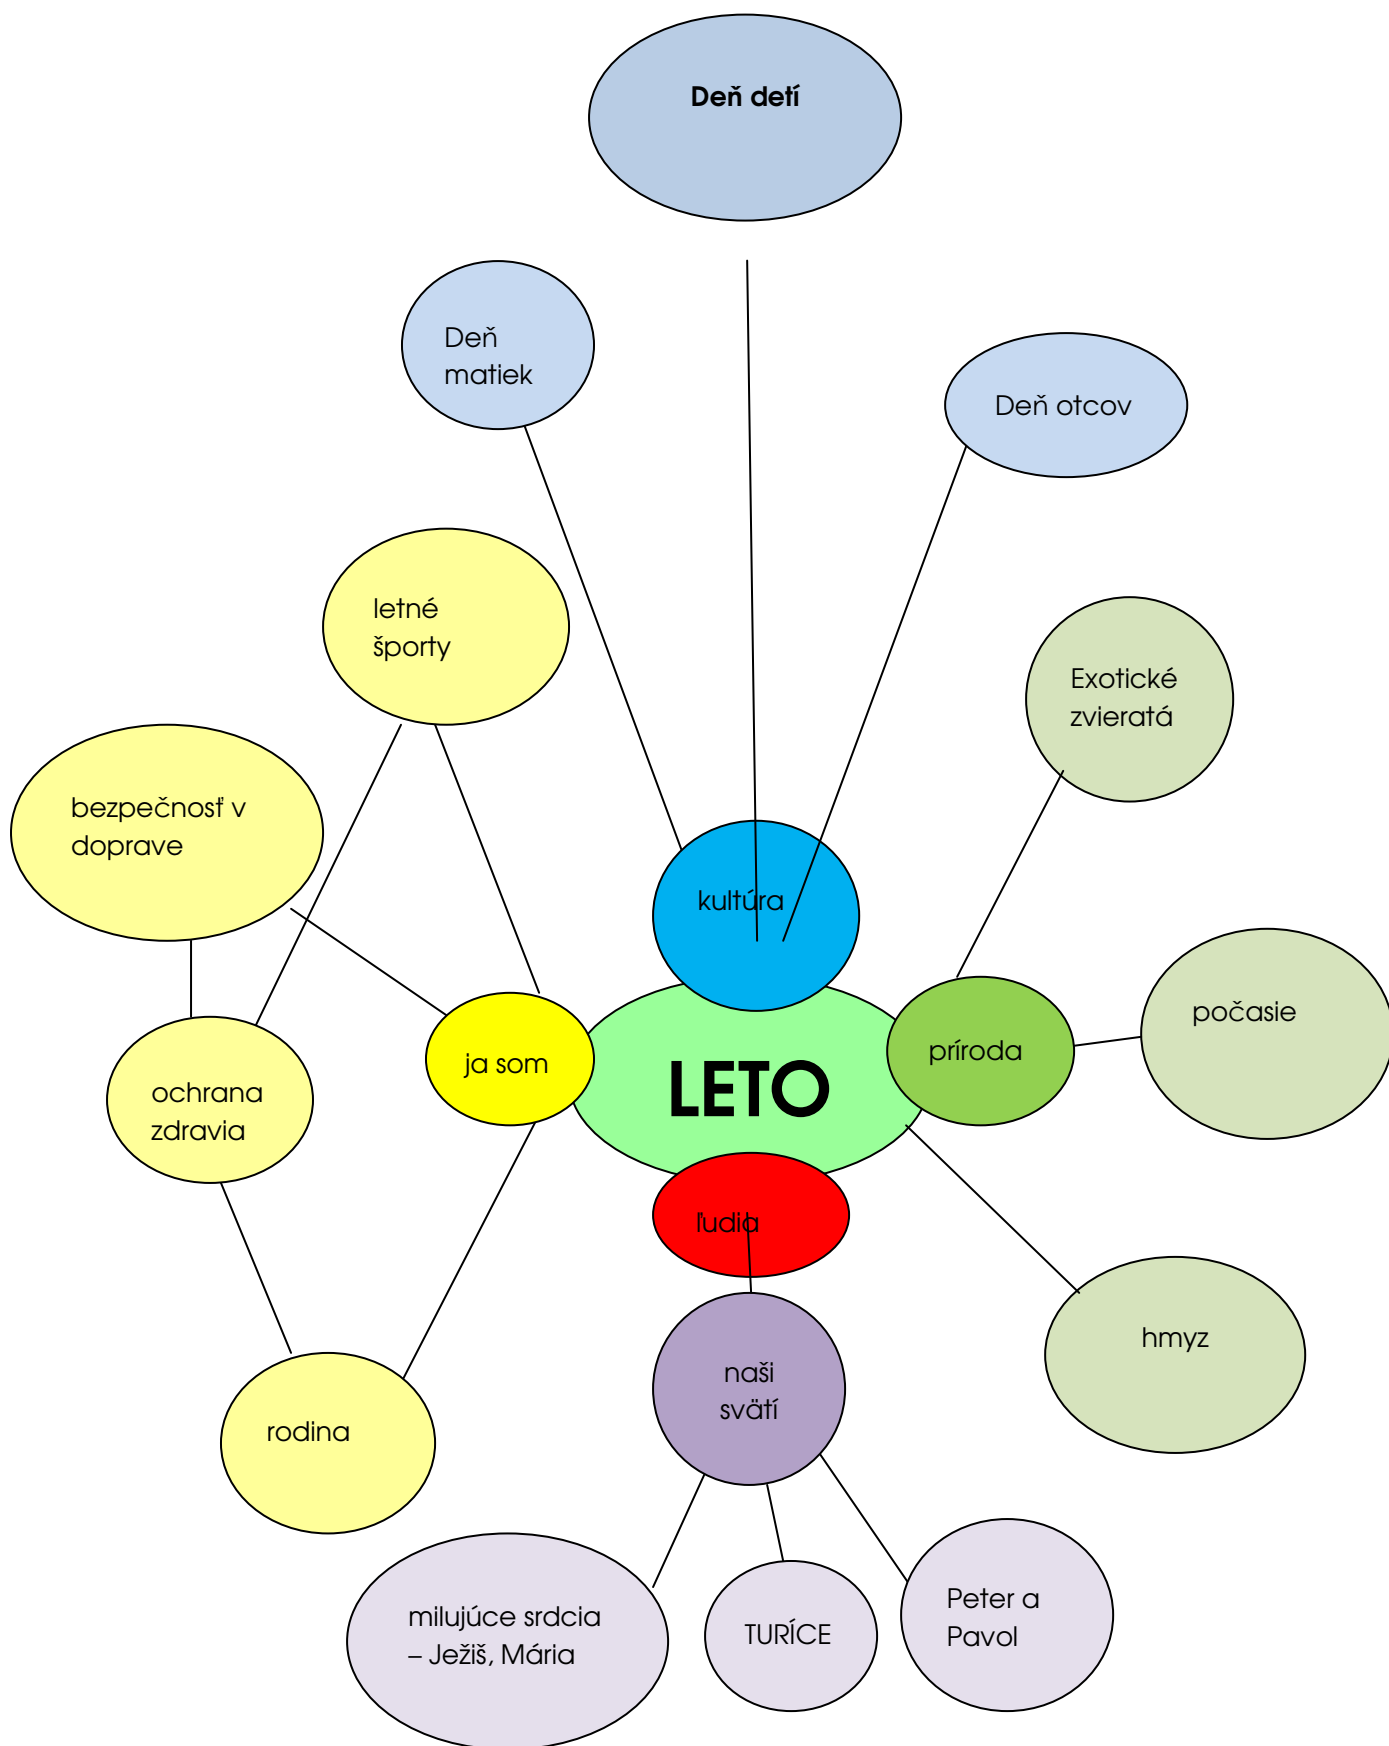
Deň detí

Deň matiek

Deň otcov

letné športy

Exotické zvieratá

bezpečnosť v doprave

kultúra

ja som

LETO

príroda

počasie

ochrana zdravia

ľudia

hmyz

naši svätí

rodina

milujúce srdcia – Ježiš, Mária

TURÍCE

Peter a Pavol